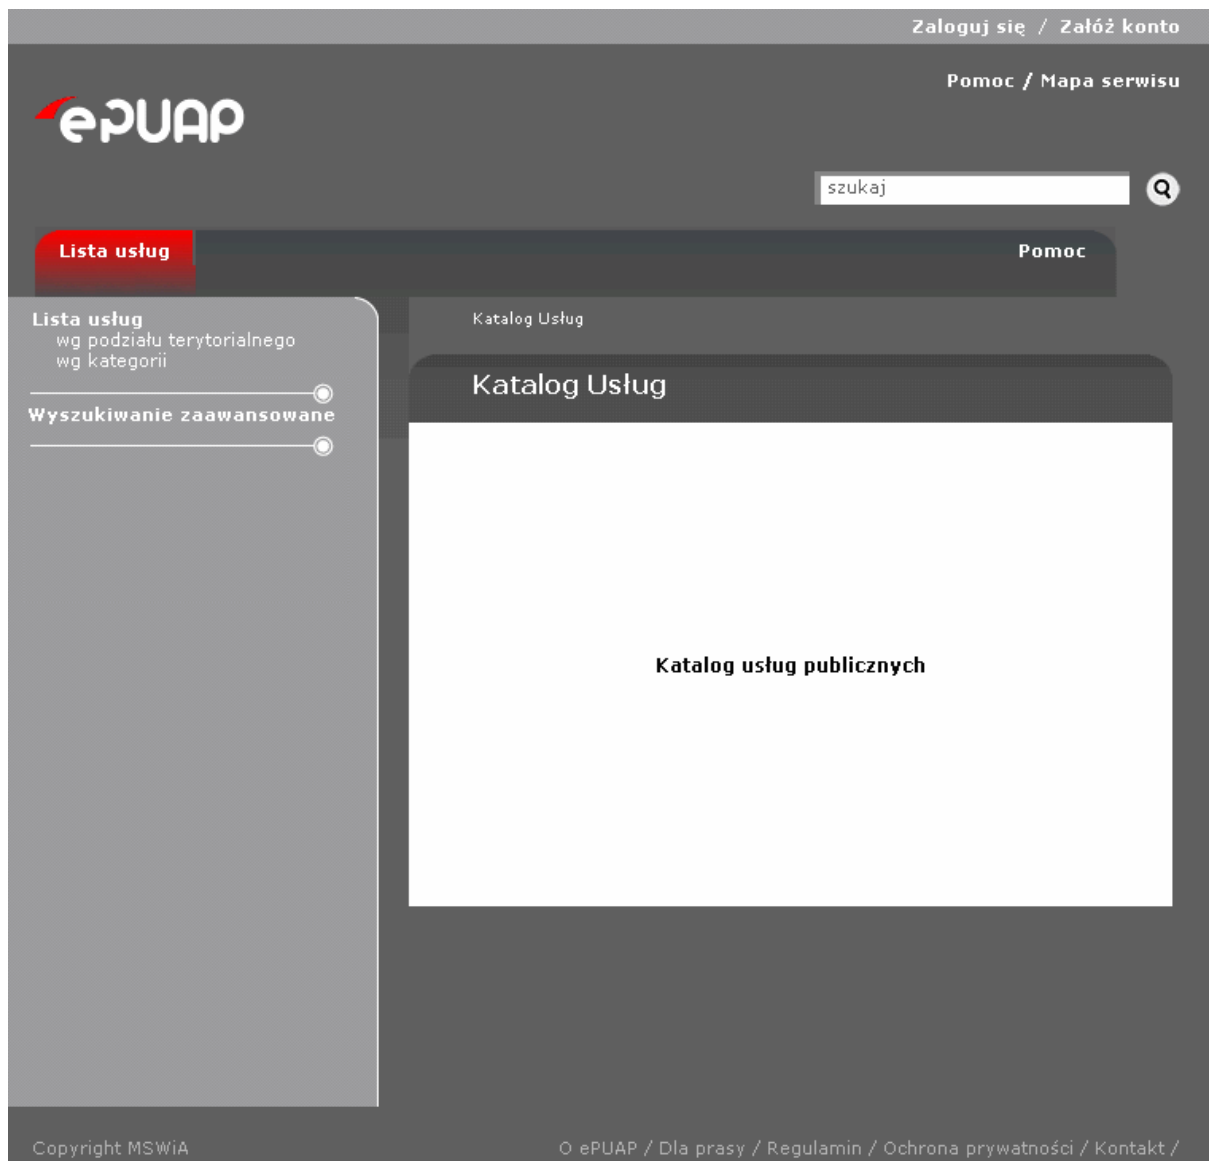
Zaloguj się / Załóż konto

Pomoc / Mapa serwisu

ePUAP

szukaj

Lista usług

Pomoc

Lista usług
wg podziału terytorialnego
wg kategorii

Wyszukiwanie zaawansowane

Katalog Usług

Katalog Usług

Katalog usług publicznych

Copyright MSWiA

O ePUAP / Dla prasy / Regulamin / Ochrona prywatności / Kontakt /